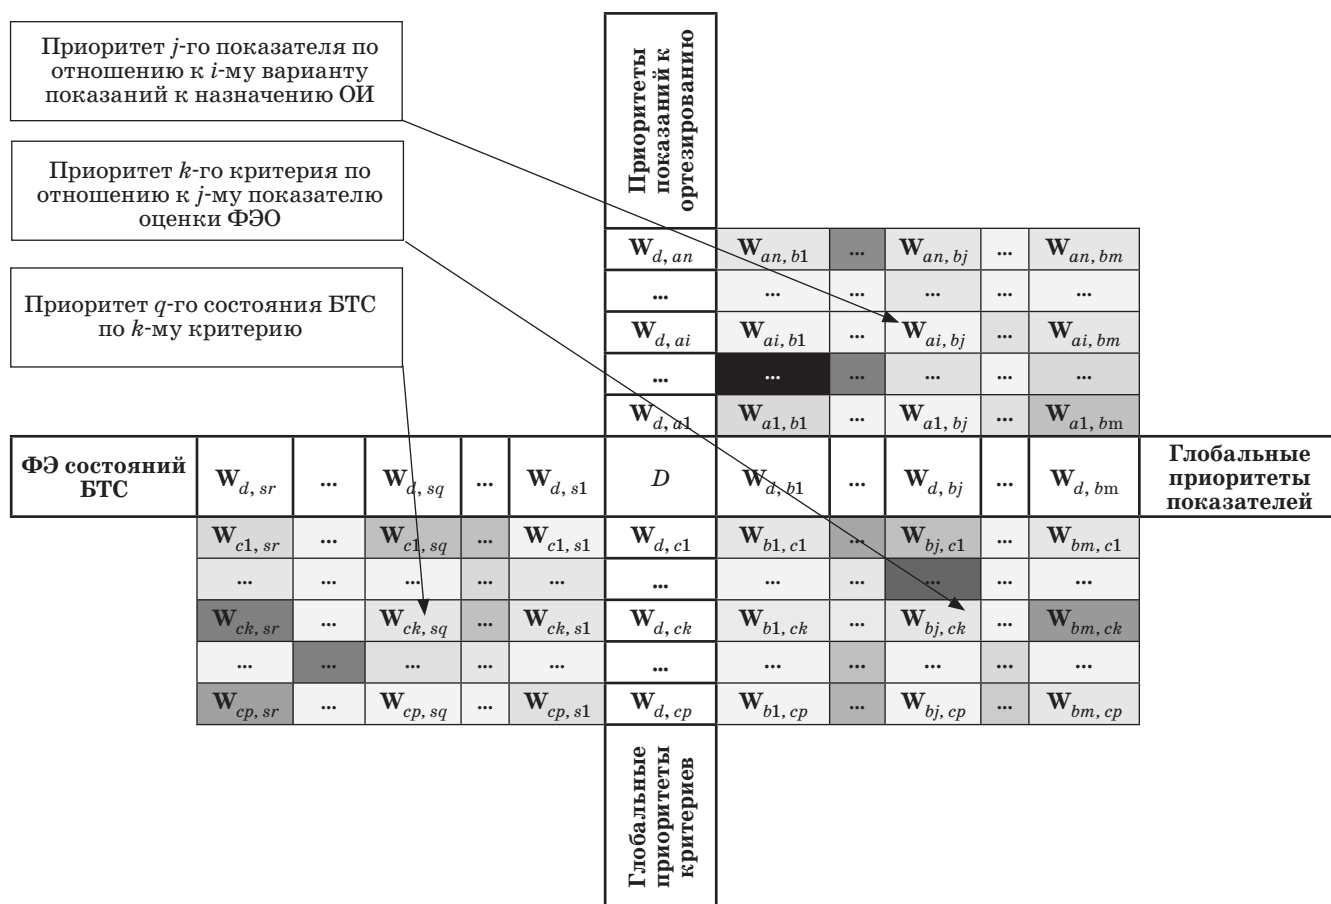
Приоритет $j$-го показателя по отношению к $i$-му варианту показаний к назначению ОИ

Приоритет $k$-го критерия по отношению к $j$-му показателю оценки ФЭО

Приоритет $q$-го состояния БТС по $k$-му критерию

Приоритеты показаний к ортезированию

| | | | | | | | | | | | |
|---|---|---|---|---|---|---|---|---|---|---|---|
| | | | | | | $\mathbf{W}_{d,\,an}$ | $\mathbf{W}_{an,\,b1}$ | ... | $\mathbf{W}_{an,\,bj}$ | ... | $\mathbf{W}_{an,\,bm}$ |
| | | | | | | ... | ... | ... | ... | ... | ... |
| | | | | | | $\mathbf{W}_{d,\,ai}$ | $\mathbf{W}_{ai,\,b1}$ | ... | $\mathbf{W}_{ai,\,bj}$ | ... | $\mathbf{W}_{ai,\,bm}$ |
| | | | | | | ... | ... | ... | ... | ... | ... |
| | | | | | | $\mathbf{W}_{d,\,a1}$ | $\mathbf{W}_{a1,\,b1}$ | ... | $\mathbf{W}_{a1,\,bj}$ | ... | $\mathbf{W}_{a1,\,bm}$ |
| ФЭ состояний БТС | $\mathbf{W}_{d,\,sr}$ | ... | $\mathbf{W}_{d,\,sq}$ | ... | $\mathbf{W}_{d,\,s1}$ | $D$ | $\mathbf{W}_{d,\,b1}$ | ... | $\mathbf{W}_{d,\,bj}$ | ... | $\mathbf{W}_{d,\,bm}$ |
| | $\mathbf{W}_{c1,\,sr}$ | ... | $\mathbf{W}_{c1,\,sq}$ | ... | $\mathbf{W}_{c1,\,s1}$ | $\mathbf{W}_{d,\,c1}$ | $\mathbf{W}_{b1,\,c1}$ | ... | $\mathbf{W}_{bj,\,c1}$ | ... | $\mathbf{W}_{bm,\,c1}$ |
| | ... | ... | ... | ... | ... | ... | ... | ... | ... | ... | ... |
| | $\mathbf{W}_{ck,\,sr}$ | ... | $\mathbf{W}_{ck,\,sq}$ | ... | $\mathbf{W}_{ck,\,s1}$ | $\mathbf{W}_{d,\,ck}$ | $\mathbf{W}_{b1,\,ck}$ | ... | $\mathbf{W}_{bj,\,ck}$ | ... | $\mathbf{W}_{bm,\,ck}$ |
| | ... | ... | ... | ... | ... | ... | ... | ... | ... | ... | ... |
| | $\mathbf{W}_{cp,\,sr}$ | ... | $\mathbf{W}_{cp,\,sq}$ | ... | $\mathbf{W}_{cp,\,s1}$ | $\mathbf{W}_{d,\,cp}$ | $\mathbf{W}_{b1,\,cp}$ | ... | $\mathbf{W}_{bj,\,cp}$ | ... | $\mathbf{W}_{bm,\,cp}$ |

Глобальные приоритеты показателей

Глобальные приоритеты критериев